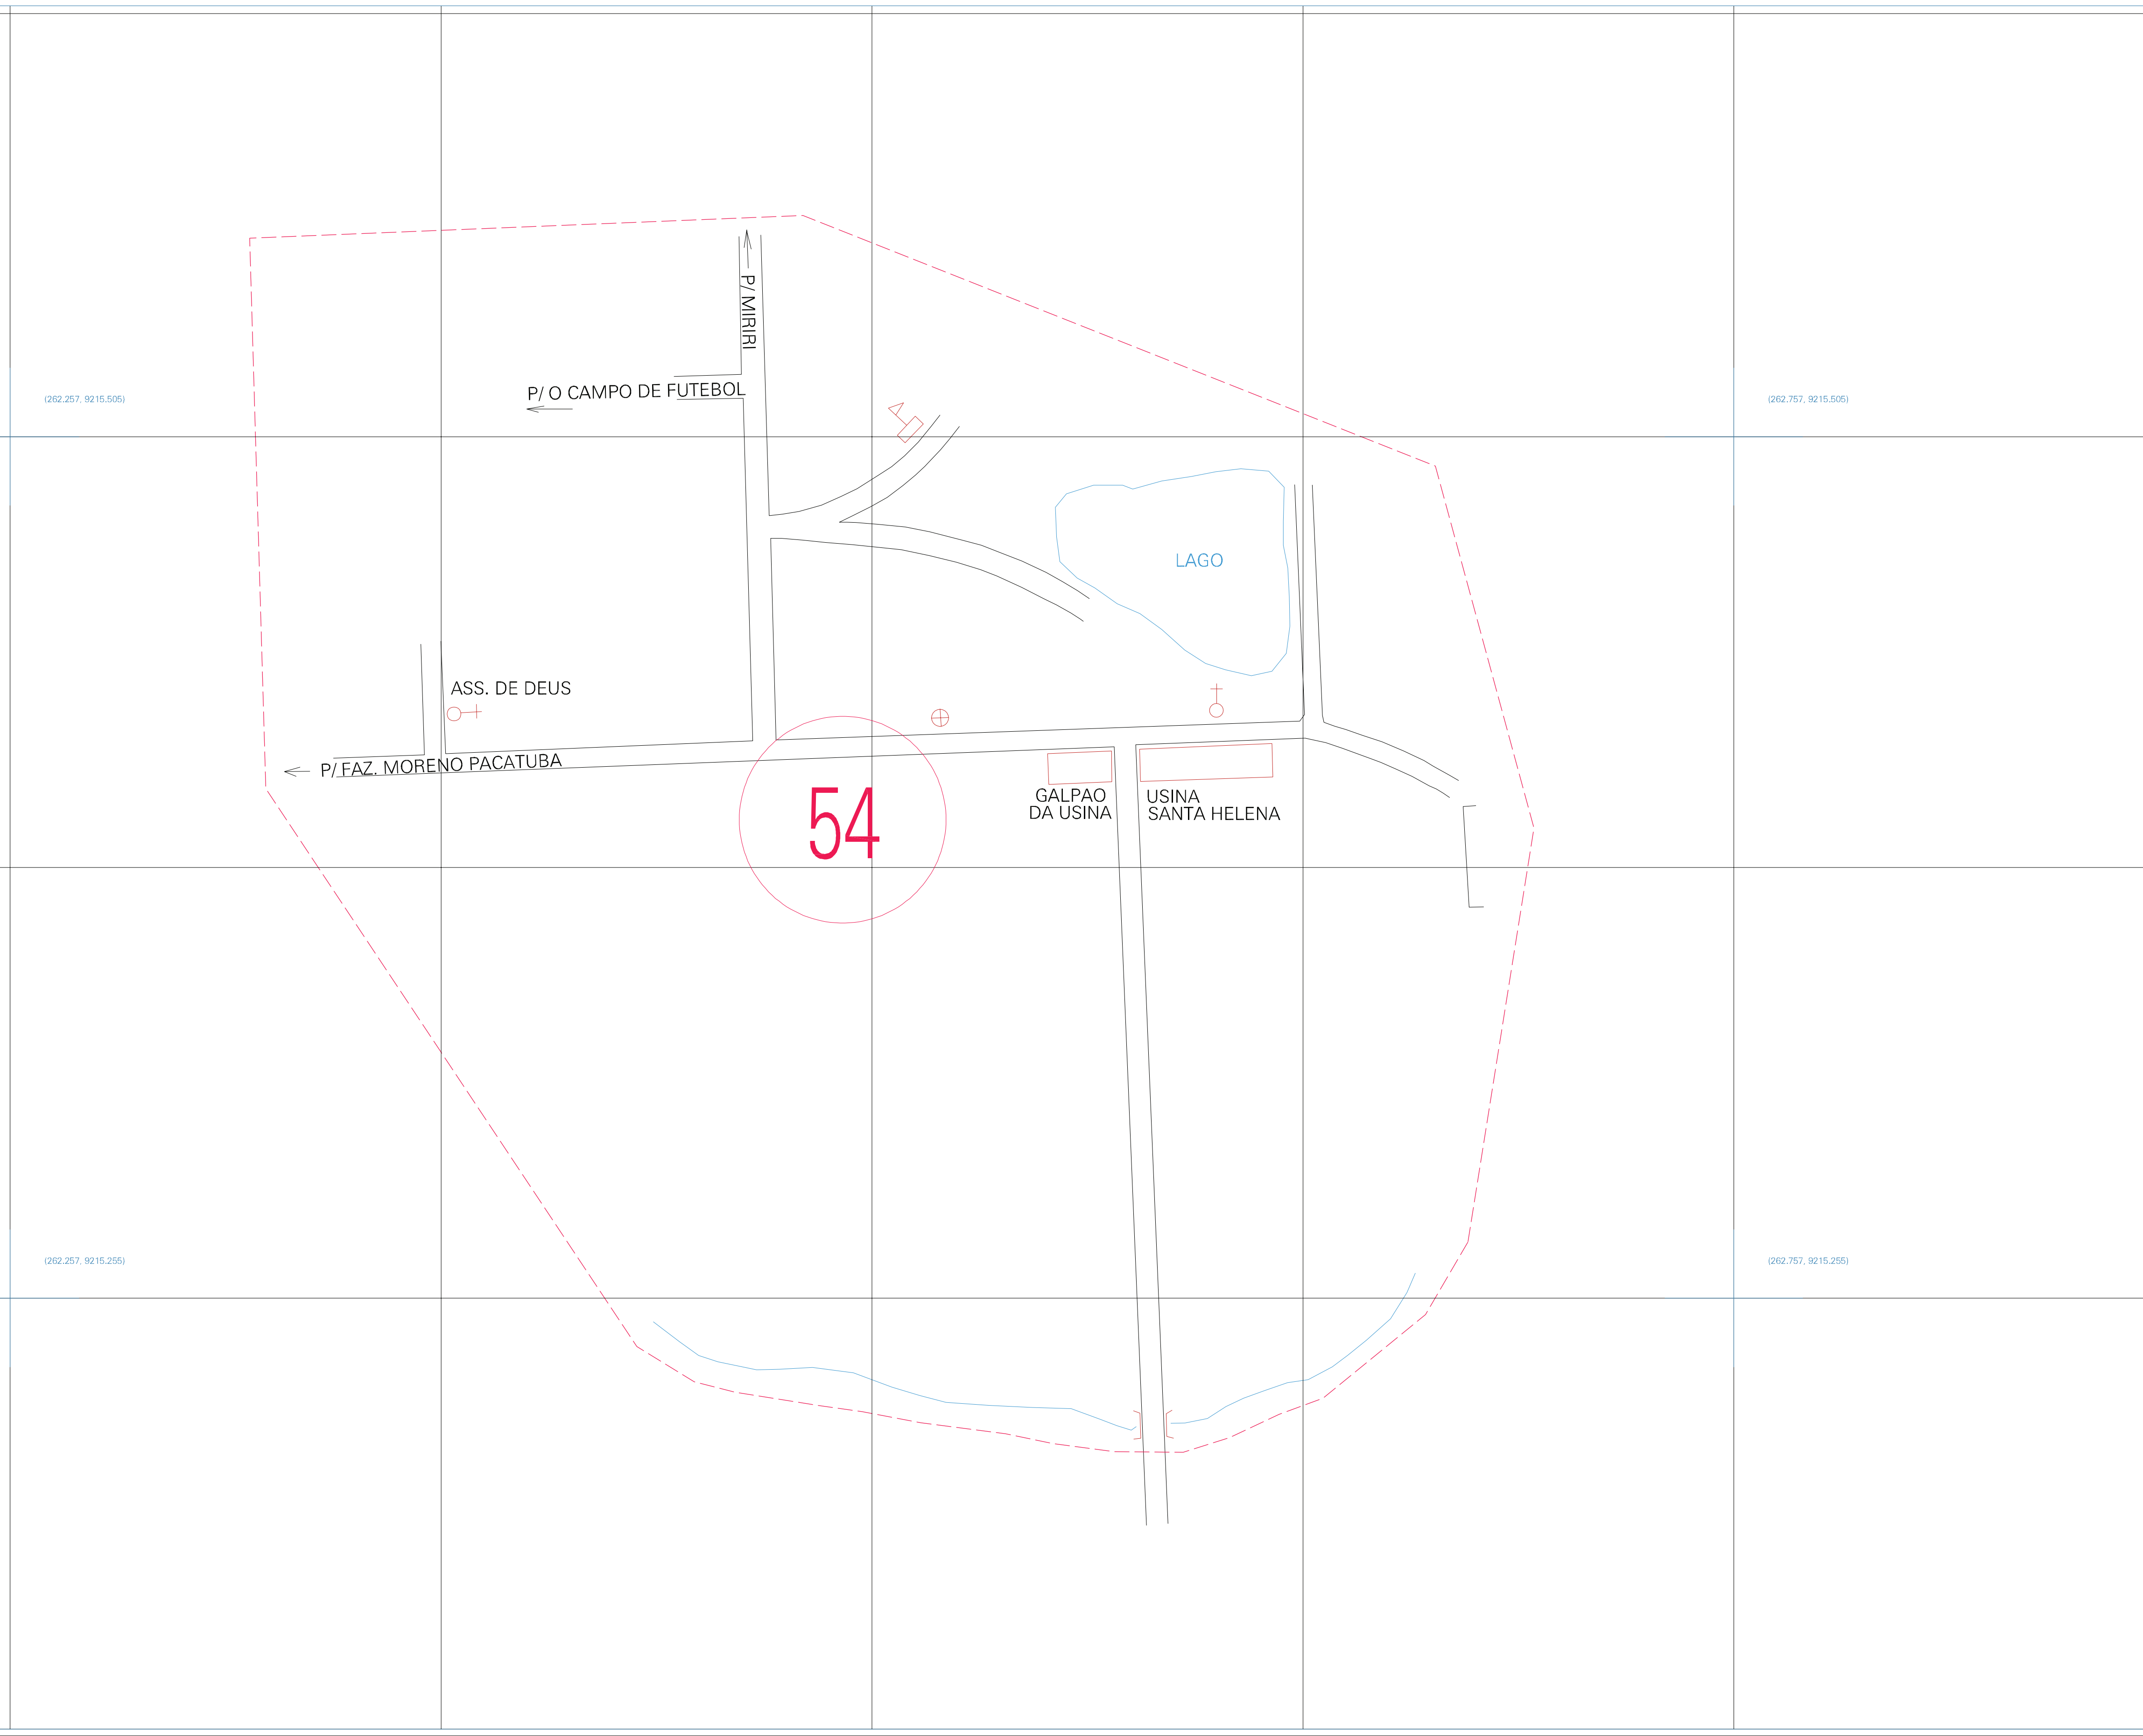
P/ MIRIRI

(262.257, 9215.505)

P/ O CAMPO DE FUTEBOL

(262.757, 9215.505)

LAGO

ASS. DE DEUS

P/ FAZ. MORENO PACATUBA

54

GALPAO DA USINA

USINA SANTA HELENA

(262.257, 9215.255)

(262.757, 9215.255)